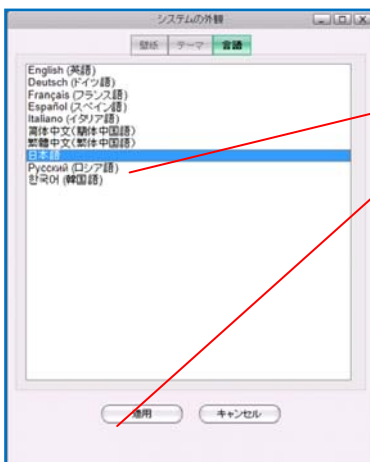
システムの外観

壁紙 テーマ 言語

English (英語)
Deutsch (ドイツ語)
Français (フランス語)
Español (スペイン語)
Italiano (イタリア語)
简体中文 (簡体中国語)
繁體中文 (繁体中国語)
日本語
Русский (ロシア語)
한국어 (韓国語)

適用 キャンセル